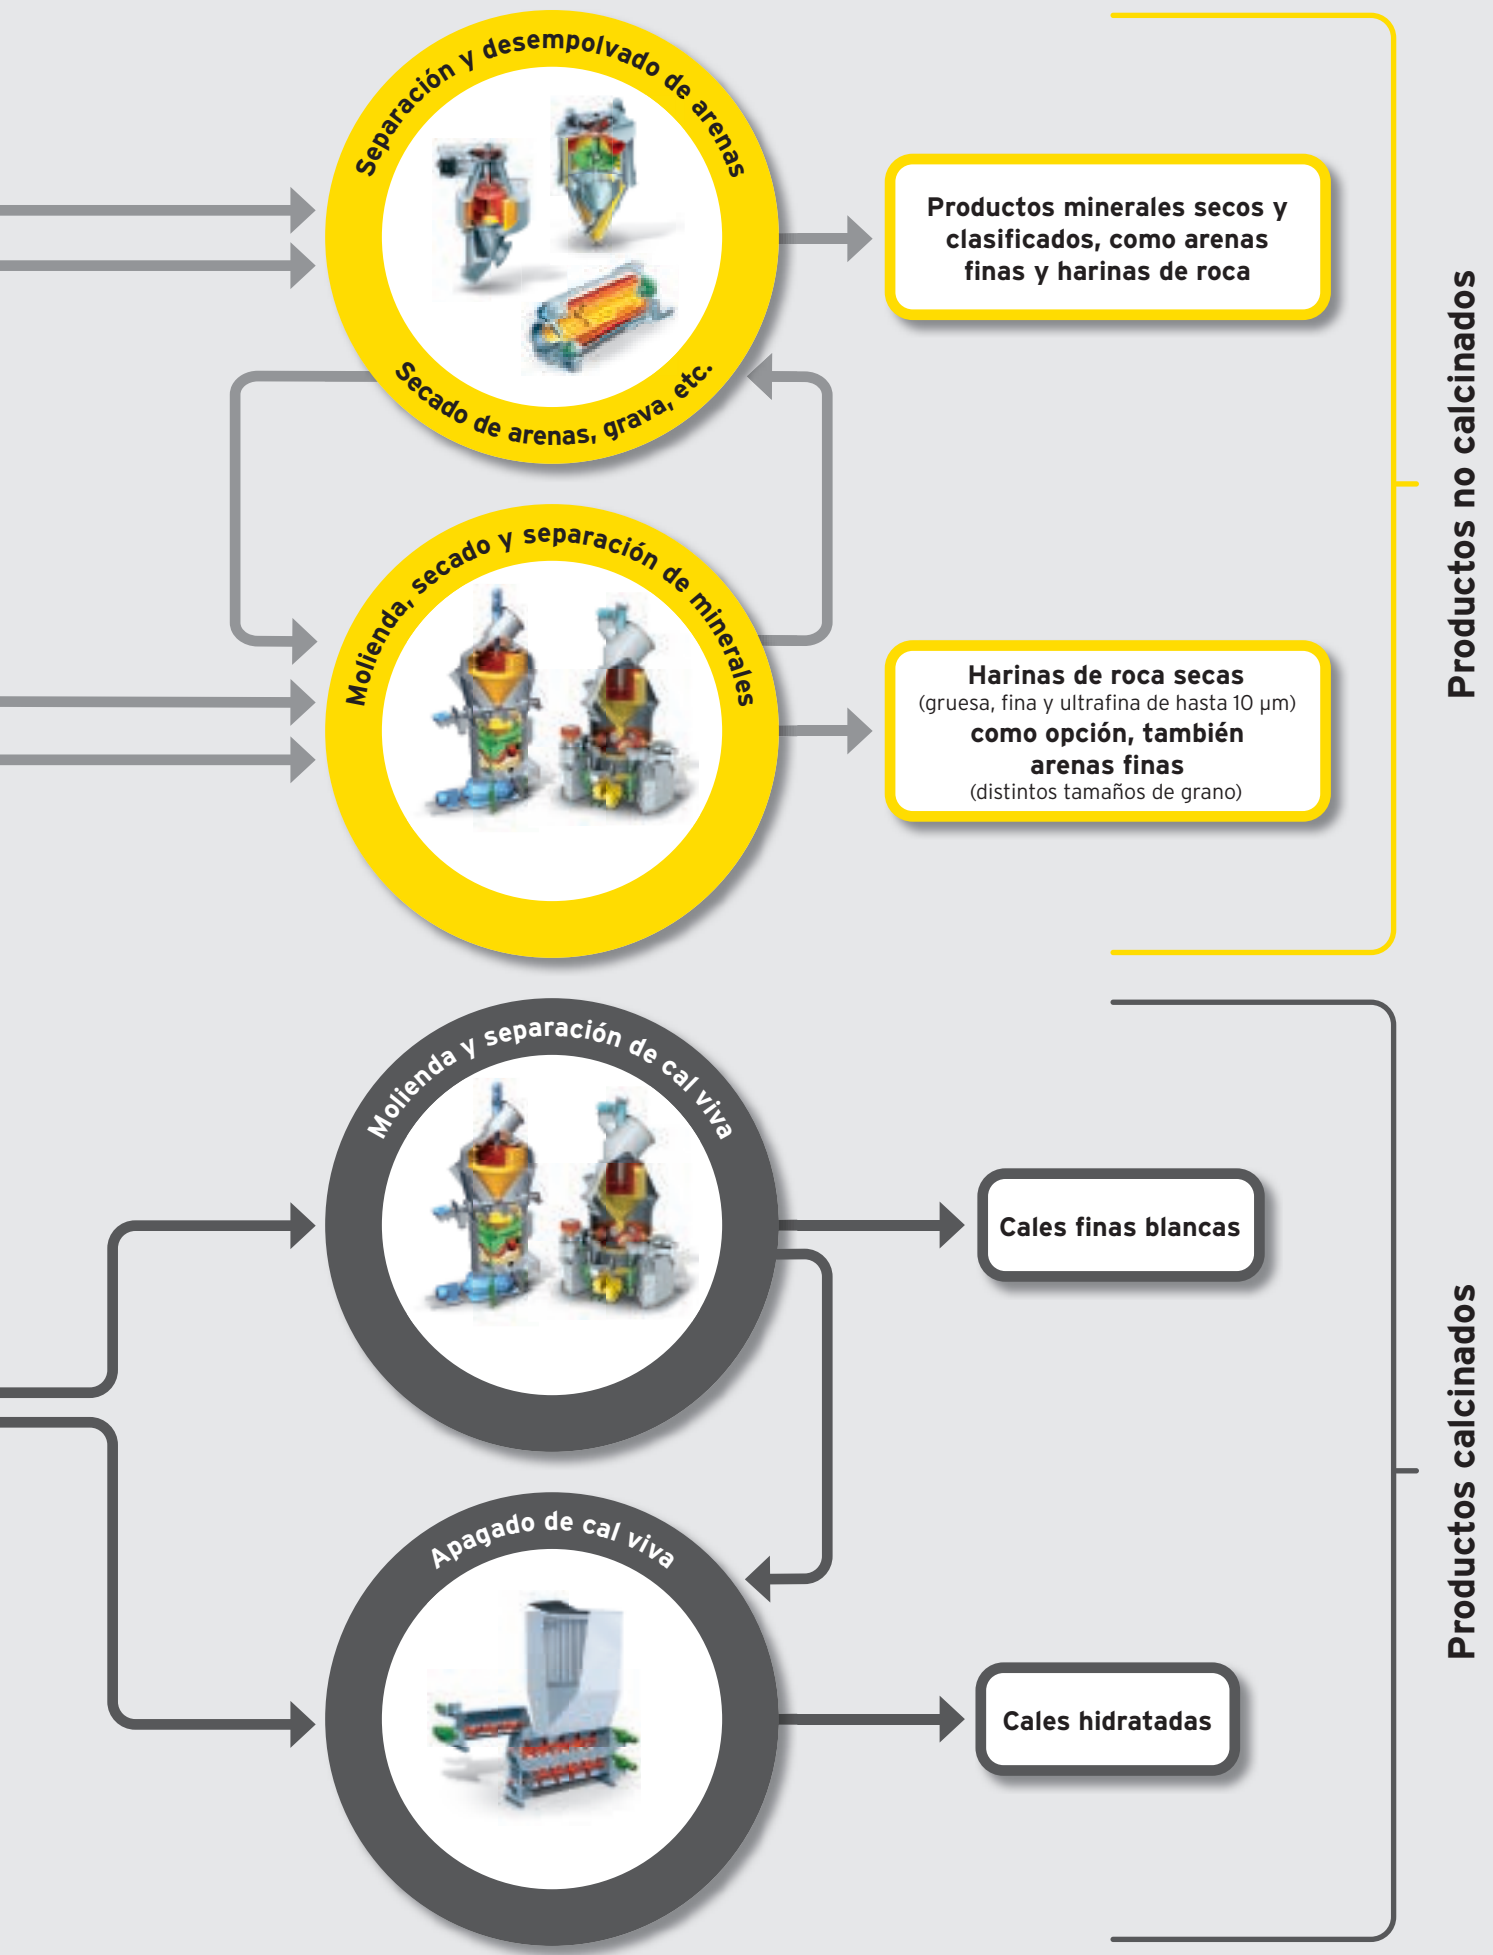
Separación y desempolvado de arenas

Secado de arenas, grava, etc.

Productos minerales secos y clasificados, como arenas finas y harinas de roca

Molienda, secado y separación de minerales

Harinas de roca secas
(gruesa, fina y ultrafina de hasta 10 µm)
como opción, también arenas finas
(distintos tamaños de grano)

Productos no calcinados

Molienda y separación de cal viva

Cales finas blancas

Apagado de cal viva

Cales hidratadas

Productos calcinados